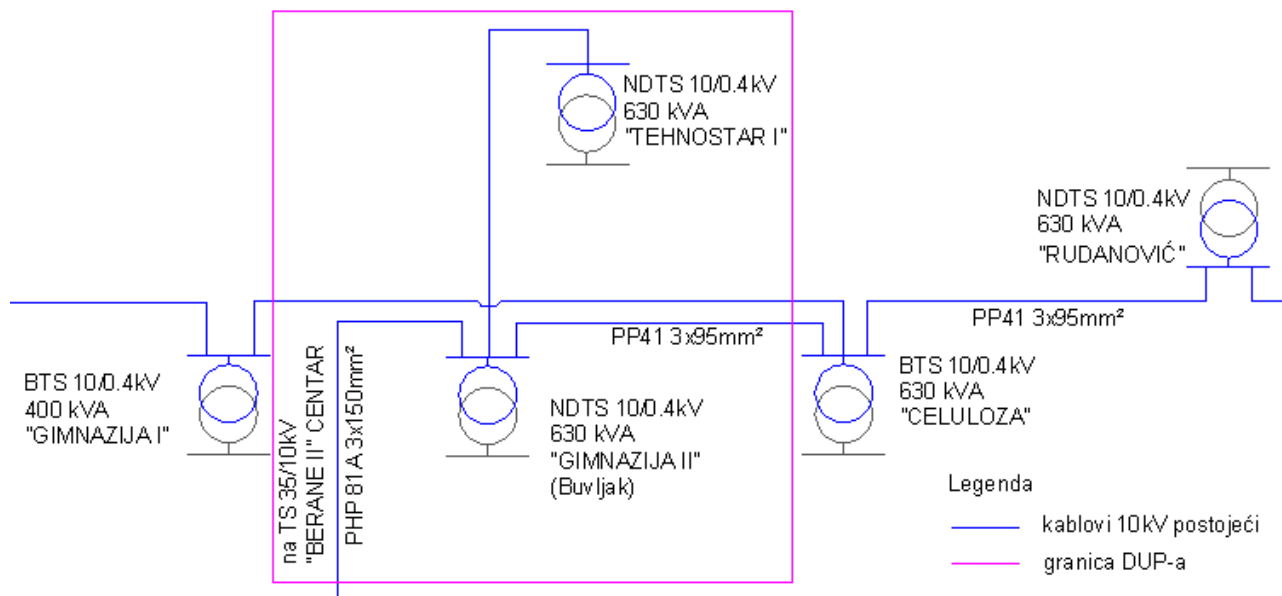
NDTS 10/0.4kV
630 kVA
"TEHNOSTAR I"

NDTS 10/0.4kV
630 kVA
"RUDANOVIĆ"

PP41 3x95mm²

PP41 3x95mm²

BTS 10/0.4kV
400 kVA
"GIMNAZIJA I"

na TS 35/10kV
"BERANE II" CENTAR

PHP 81 A 3x150mm²

NDTS 10/0.4kV
630 kVA
"GIMNAZIJA II"
(Buvljak)

BTS 10/0.4kV
630 kVA
"CELULOZA"

Legenda

kablovi 10kV postojeći

granica DUP-a